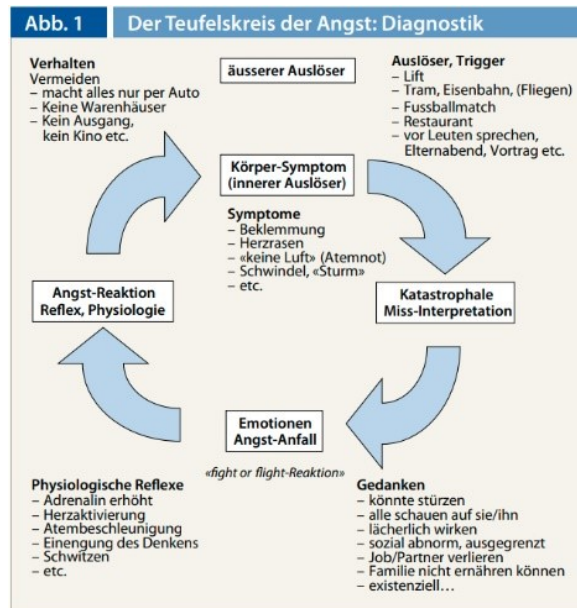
Abb. 1 Der Teufelskreis der Angst: Diagnostik

Verhalten
Vermeiden
– macht alles nur per Auto
– Keine Warenhäuser
– Kein Ausgang, kein Kino etc.

äusserer Auslöser

Auslöser, Trigger
– Lift
– Tram, Eisenbahn, (Fliegen)
– Fussballmatch
– Restaurant
– vor Leuten sprechen, Elternabend, Vortrag etc.

Körper-Symptom (innerer Auslöser)

Symptome
– Beklemmung
– Herzrasen
– «keine Luft» (Atemnot)
– Schwindel, «Sturm»
– etc.

Angst-Reaktion Reflex, Physiologie

Katastrophale Miss-Interpretation

Emotionen Angst-Anfall

«fight or flight-Reaktion»

Physiologische Reflexe
– Adrenalin erhöht
– Herzaktivierung
– Atembeschleunigung
– Einengung des Denkens
– Schwitzen
– etc.

Gedanken
– könnte stürzen
– alle schauen auf sie/ihn
– lächerlich wirken
– sozial abnorm, ausgegrenzt
– Job/Partner verlieren
– Familie nicht ernähren können
– existenziell…